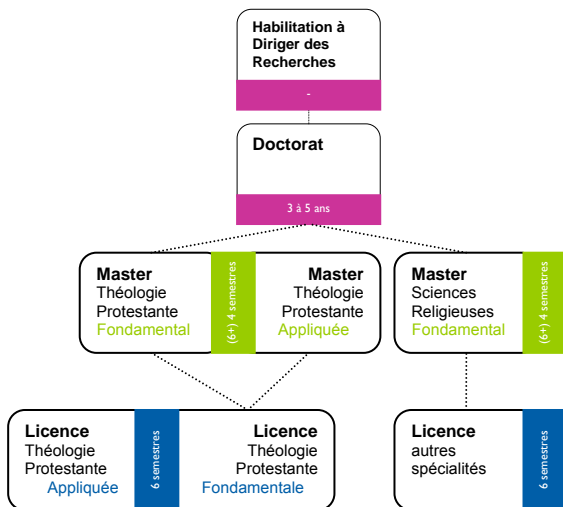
Habilitation à Diriger des Recherches

-

Doctorat

3 à 5 ans

Master
Théologie
Protestante
Fondamental

(6+) 4 semestres

Master
Théologie
Protestante
Appliquée

Master
Sciences
Religieuses
Fondamental

(6+) 4 semestres

Licence
Théologie
Protestante
Appliquée

6 semestres

Licence
Théologie
Protestante
Fondamentale

Licence
autres
spécialités

6 semestres